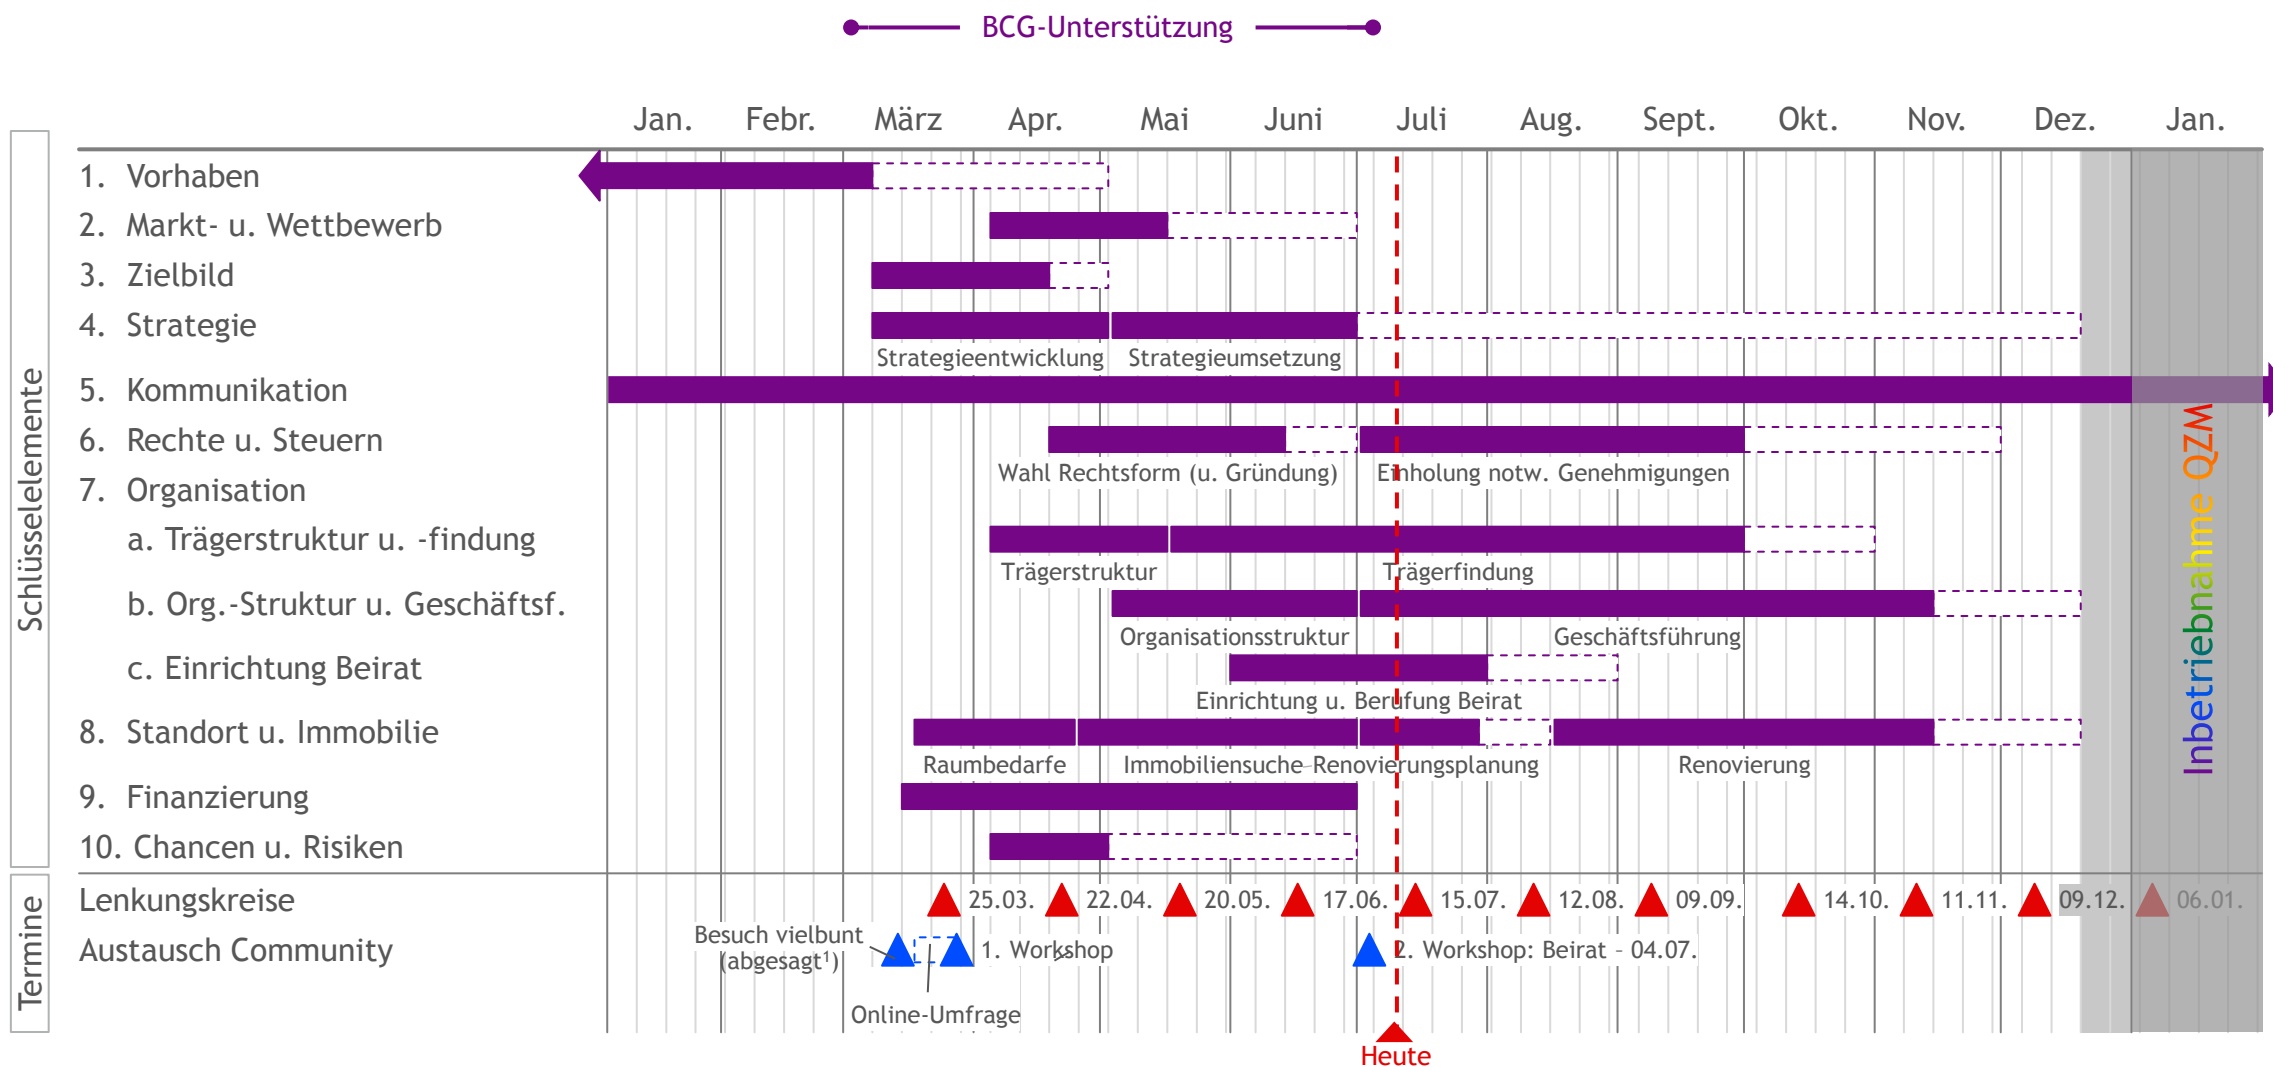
BCG-Unterstützung

Jan. Febr. März Apr. Mai Juni Juli Aug. Sept. Okt. Nov. Dez. Jan.

Schlüsselelemente

1. Vorhaben
2. Markt- u. Wettbewerb
3. Zielbild
4. Strategie
Strategieentwicklung Strategieumsetzung
5. Kommunikation
6. Rechte u. Steuern
Wahl Rechtsform (u. Gründung) Einholung notw. Genehmigungen
7. Organisation
a. Trägerstruktur u. -findung
Trägerstruktur Trägerfindung
b. Org.-Struktur u. Geschäftsf.
Organisationsstruktur Geschäftsführung
c. Einrichtung Beirat
Einrichtung u. Berufung Beirat
8. Standort u. Immobilie
Raumbedarfe Immobiliensuche Renovierungsplanung Renovierung
9. Finanzierung
10. Chancen u. Risiken

Inbetriebnahme QZM

Termine

Lenkungskreise 25.03. 22.04. 20.05. 17.06. 15.07. 12.08. 09.09. 14.10. 11.11. 09.12. 06.01.
Austausch Community
Besuch vielbunt (abgesagt¹) 1. Workshop 2. Workshop: Beirat - 04.07.
Online-Umfrage

Heute